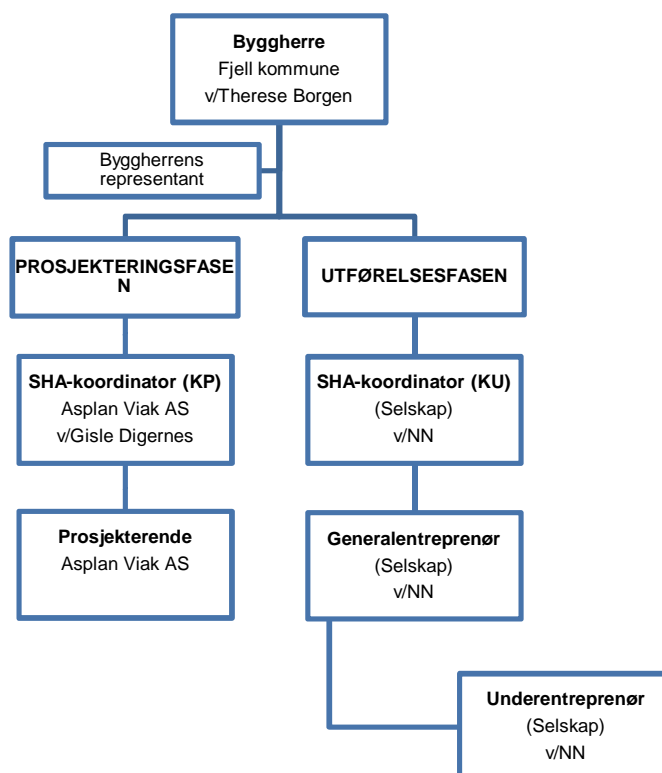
**Byggherre**
Fjell kommune
v/Therese Borgen

Byggherrens representant

**PROSJEKTERINGSFASEN**

**UTFØRELSESFASEN**

**SHA-koordinator (KP)**
Asplan Viak AS
v/Gisle Digernes

**SHA-koordinator (KU)**
(Selskap)
v/NN

**Prosjekterende**
Asplan Viak AS

**Generalentreprenør**
(Selskap)
v/NN

**Underentreprenør**
(Selskap)
v/NN